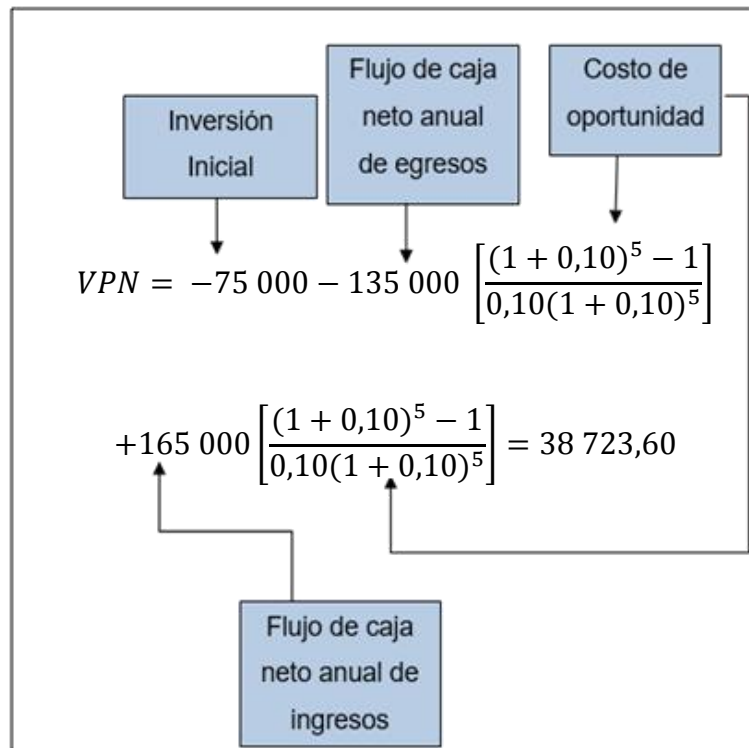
Inversión Inicial

Flujo de caja neto anual de egresos

Costo de oportunidad

$VPN = -75\,000 - 135\,000 \left[\frac{(1+0{,}10)^5 - 1}{0{,}10(1+0{,}10)^5}\right]$

$+165\,000 \left[\frac{(1+0{,}10)^5 - 1}{0{,}10(1+0{,}10)^5}\right] = 38\,723{,}60$

Flujo de caja neto anual de ingresos